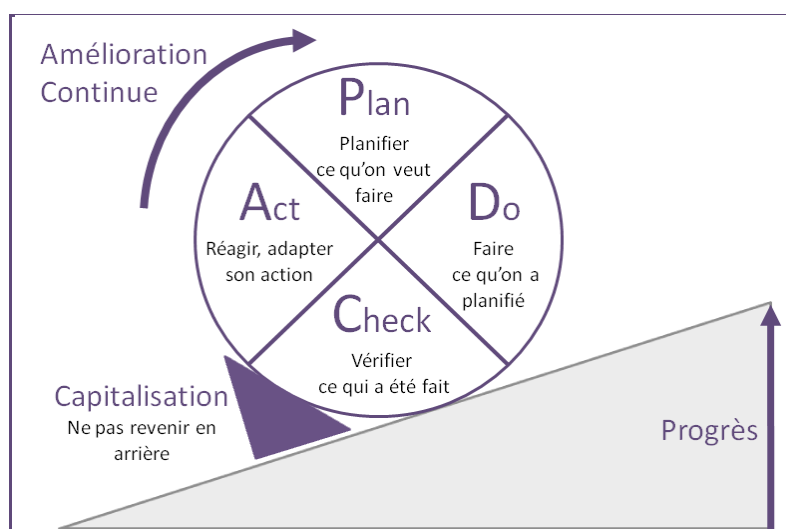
Amélioration Continue

Plan
Planifier ce qu'on veut faire

Act
Réagir, adapter son action

Do
Faire ce qu'on a planifié

Check
Vérifier ce qui a été fait

Capitalisation
Ne pas revenir en arrière

Progrès